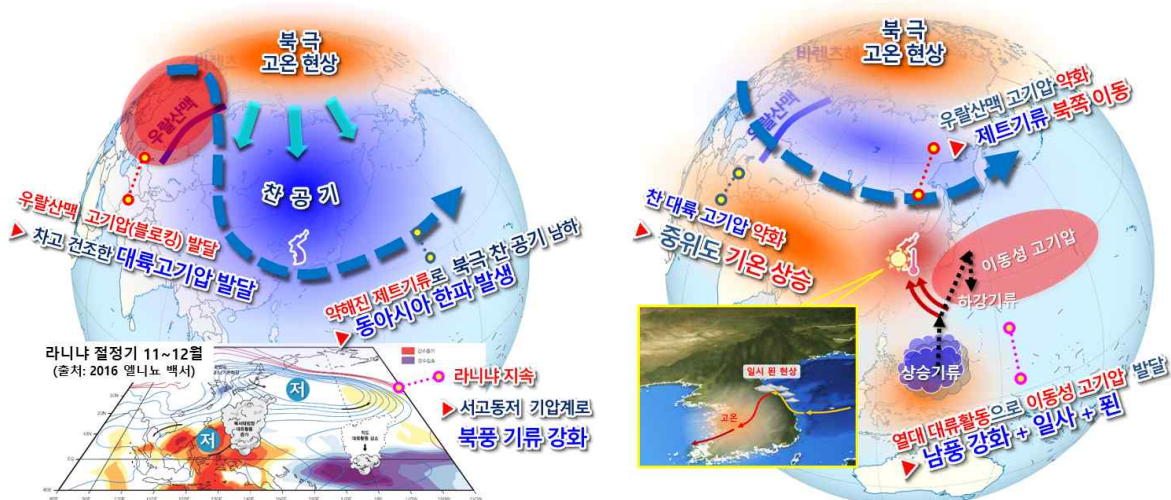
북극
고온 현상

바렌츠

우랄산맥

찬 공 기

우랄산맥 고기압(블로킹) 발달
▶ 차고 건조한 대륙고기압 발달

약해진 제트기류로 북극 찬 공기 남하
▶ 동아시아 한파 발생

라니냐 절정기 11~12월
(출처: 2016 엘니뇨 백서)

저

저

라니냐 지속
▶ 서고동저 기압계로
북풍 기류 강화

북극
고온 현상

바렌츠해

우랄산맥

우랄산맥 고기압 약화
▶ 제트기류 북쪽 이동

찬 대륙 고기압 약화
▶ 중위도 기온 상승

이동성 고기압

하강기류

상승기류

일시 푄 현상

고온

열대 대류활동으로 이동성 고기압 발달
▶ 남풍 강화 + 일사 + 푄